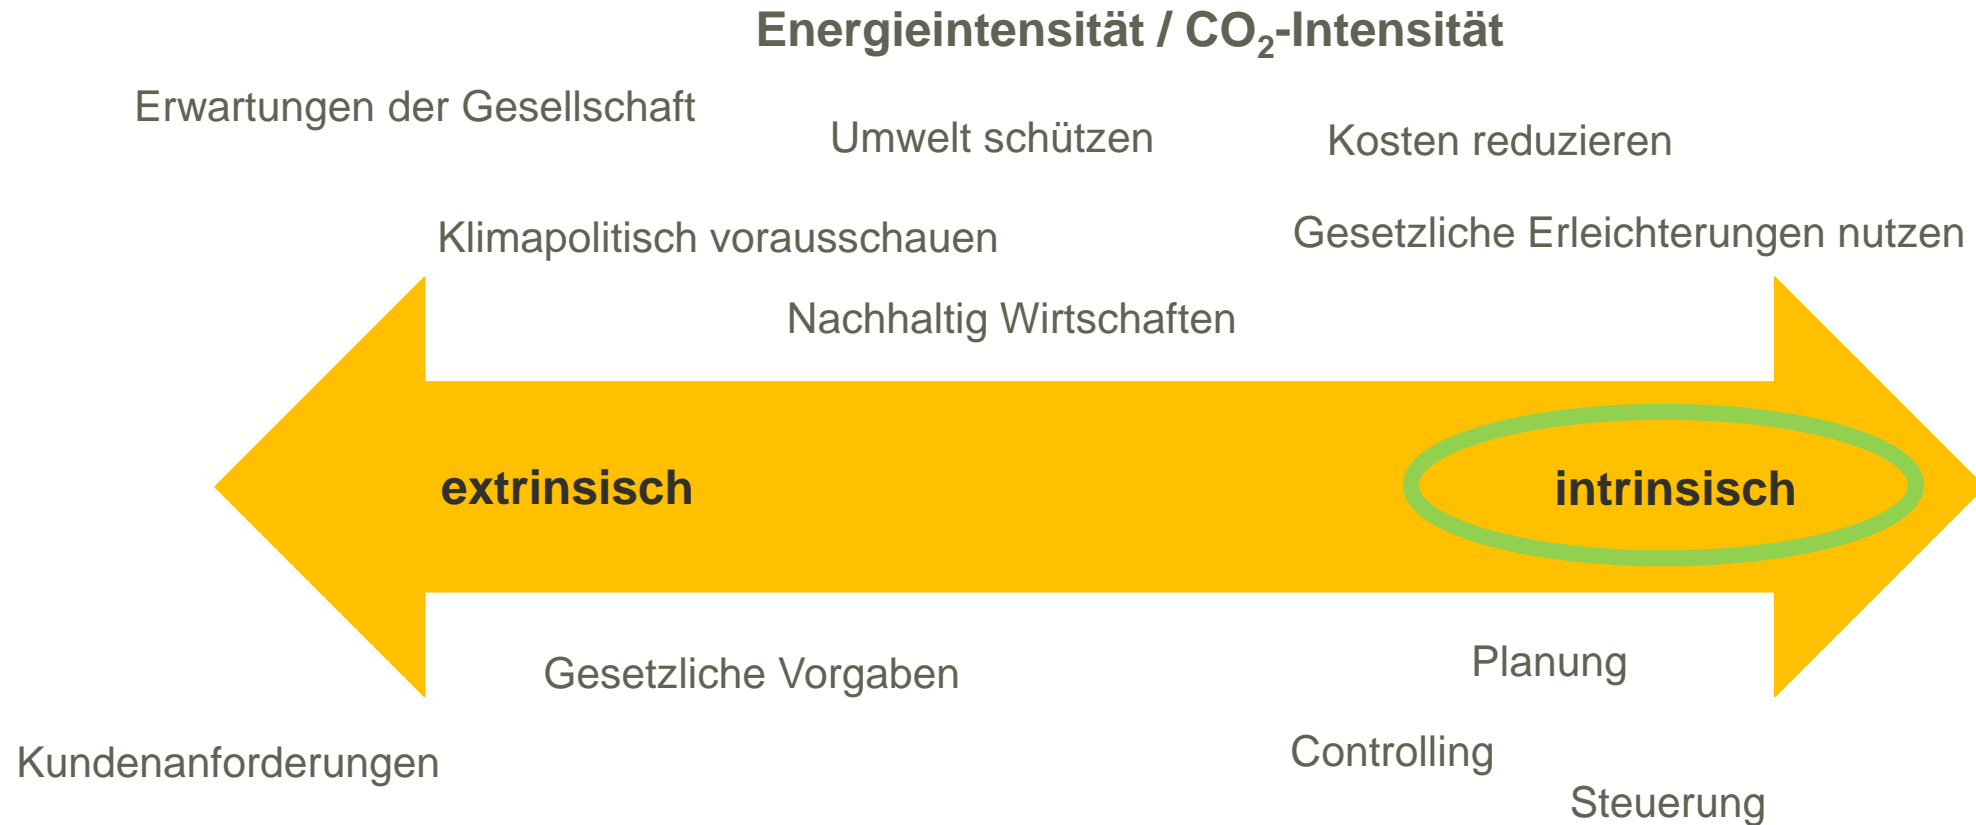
Energieintensität / $CO_2$-Intensität

Erwartungen der Gesellschaft

Umwelt schützen

Kosten reduzieren

Klimapolitisch vorausschauen

Gesetzliche Erleichterungen nutzen

Nachhaltig Wirtschaften

extrinsisch

intrinsisch

Gesetzliche Vorgaben

Planung

Kundenanforderungen

Controlling

Steuerung